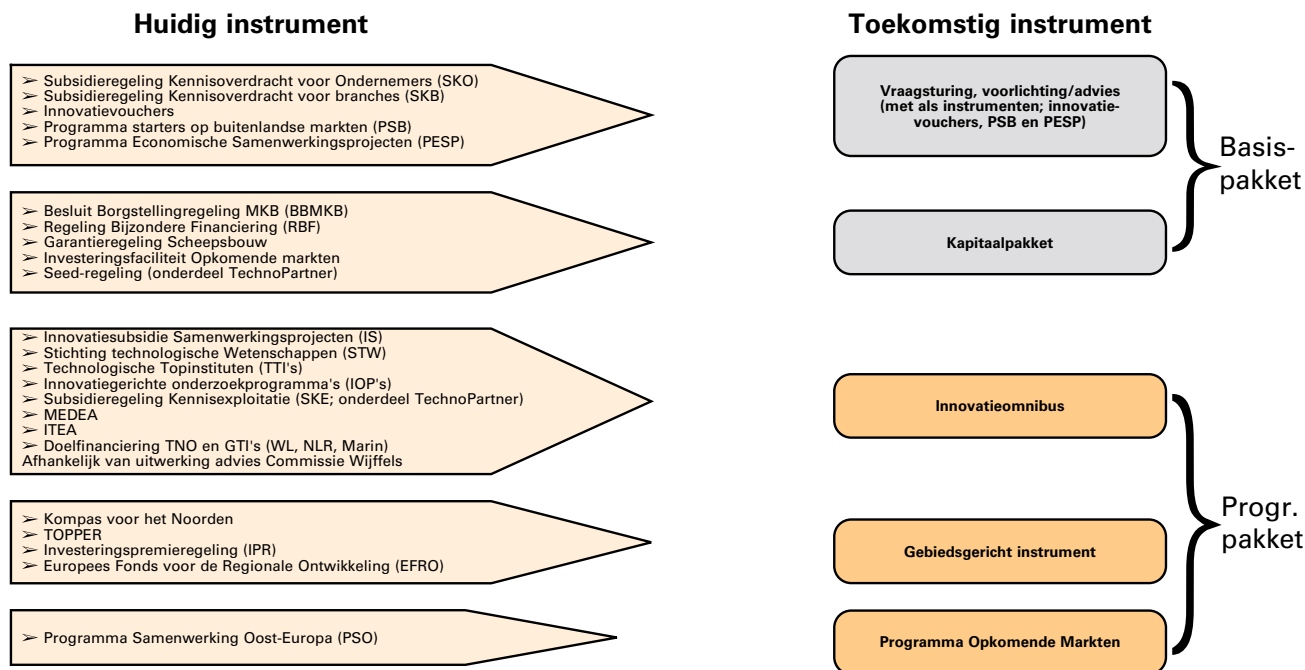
Huidig instrument

Toekomstig instrument

➢ Subsidieregeling Kennisoverdracht voor Ondernemers (SKO)
➢ Subsidieregeling Kennisoverdracht voor branches (SKB)
➢ Innovatievouchers
➢ Programma starters op buitenlandse markten (PSB)
➢ Programma Economische Samenwerkingsprojecten (PESP)

➢ Besluit Borgstellingregeling MKB (BBMKB)
➢ Regeling Bijzondere Financiering (RBF)
➢ Garantieregeling Scheepsbouw
➢ Investeringsfaciliteit Opkomende markten
➢ Seed-regeling (onderdeel TechnoPartner)

➢ Innovatiesubsidie Samenwerkingsprojecten (IS)
➢ Stichting technologische Wetenschappen (STW)
➢ Technologische Topinstituten (TTI's)
➢ Innovatiegerichte onderzoekprogramma's (IOP's)
➢ Subsidieregeling Kennisexploitatie (SKE; onderdeel TechnoPartner)
➢ MEDEA
➢ ITEA
➢ Doelfinanciering TNO en GTI's (WL, NLR, Marin)
Afhankelijk van uitwerking advies Commissie Wijffels

➢ Kompas voor het Noorden
➢ TOPPER
➢ Investeringspremieregeling (IPR)
➢ Europees Fonds voor de Regionale Ontwikkeling (EFRO)

➢ Programma Samenwerking Oost-Europa (PSO)

Vraagsturing, voorlichting/advies (met als instrumenten; innovatievouchers, PSB en PESP)

Kapitaalpakket

Basis-pakket

Innovatieomnibus

Gebiedsgericht instrument

Programma Opkomende Markten

Progr. pakket